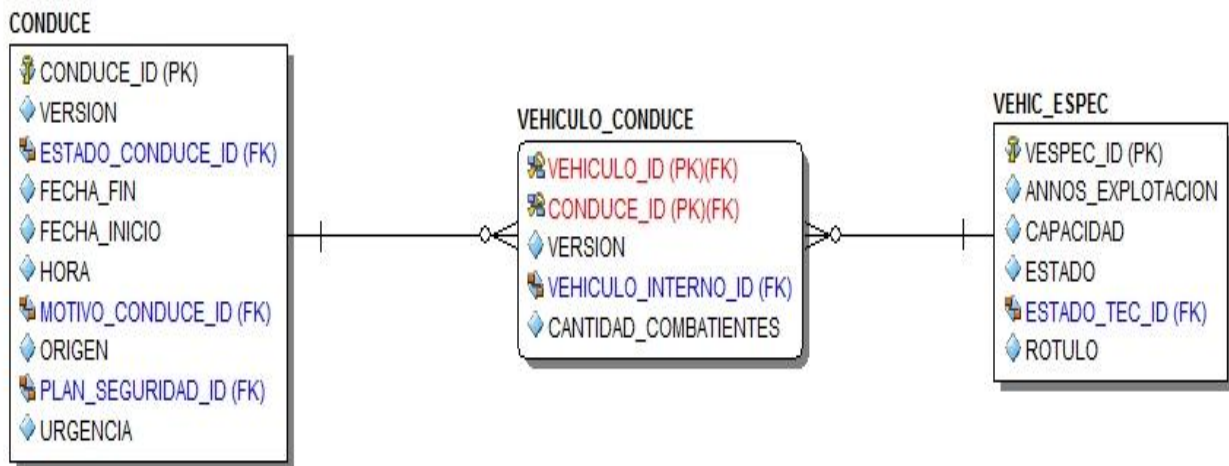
CONDUCE
CONDUCE_ID (PK)
VERSION
ESTADO_CONDUCE_ID (FK)
FECHA_FIN
FECHA_INICIO
HORA
MOTIVO_CONDUCE_ID (FK)
ORIGEN
PLAN_SEGURIDAD_ID (FK)
URGENCIA

VEHICULO_CONDUCE
VEHICULO_ID (PK)(FK)
CONDUCE_ID (PK)(FK)
VERSION
VEHICULO_INTERNO_ID (FK)
CANTIDAD_COMBATIENTES

VEHIC_ESPEC
VESPEC_ID (PK)
ANNOS_EXPLOTACION
CAPACIDAD
ESTADO
ESTADO_TEC_ID (FK)
ROTULO